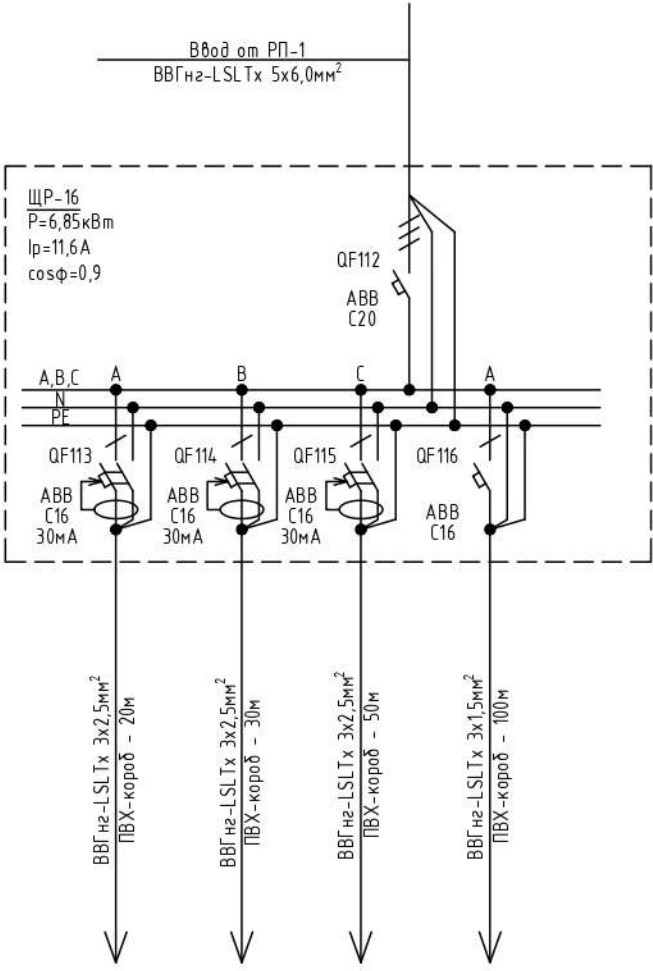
Ввод от РП-1
ВВГнг-LSLTx 5х6,0мм$^2$

ЩР-16
Р=6,85кВт
Ip=11,6А
cosφ=0,9

QF112
ABB
C20

A,B,C
N
PE

A
B
C
A

QF113
ABB
C16
30мА

QF114
ABB
C16
30мА

QF115
ABB
C16
30мА

QF116
ABB
C16

ВВГнг-LSLTx 3х2,5мм$^2$
ПВХ-короб - 20м

ВВГнг-LSLTx 3х2,5мм$^2$
ПВХ-короб - 30м

ВВГнг-LSLTx 3х2,5мм$^2$
ПВХ-короб - 50м

ВВГнг-LSLTx 3х1,5мм$^2$
ПВХ-короб - 100м